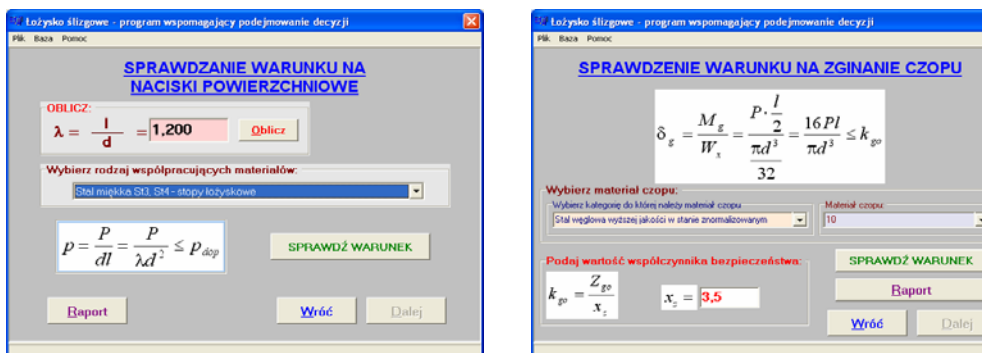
Łożysko ślizgowe - program wspomagający podejmowanie decyzji

Plik Baza Pomoc

SPRAWDZANIE WARUNKU NA NACISKI POWIERZCHNIOWE

OBLICZ:

$\lambda = \frac{l}{d} = $ 1,200

Oblicz

Wybierz rodzaj współpracujących materiałów:

Stal miękka St3, St4 - stopy łożyskowe

$p = \frac{P}{dl} = \frac{P}{\lambda d^2} \leq p_{dop}$

SPRAWDŹ WARUNEK

Raport

Wróć

Dalej

Łożysko ślizgowe - program wspomagający podejmowanie decyzji

Plik Baza Pomoc

SPRAWDZENIE WARUNKU NA ZGINANIE CZOPU

$\delta_g = \frac{M_g}{W_x} = \frac{P \cdot \frac{l}{2}}{\frac{\pi d^3}{32}} = \frac{16Pl}{\pi d^3} \leq k_{go}$

Wybierz materiał czopu:

Wybierz kategorię do której należy materiał czopu

Stal węglowa wyższej jakości w stanie znormalizowanym

Materiał czopu:

10

Podaj wartość współczynnika bezpieczeństwa:

$k_{go} = \frac{Z_{go}}{x_z}$

$x_z = $ 3,5

SPRAWDŹ WARUNEK

Raport

Wróć

Dalej